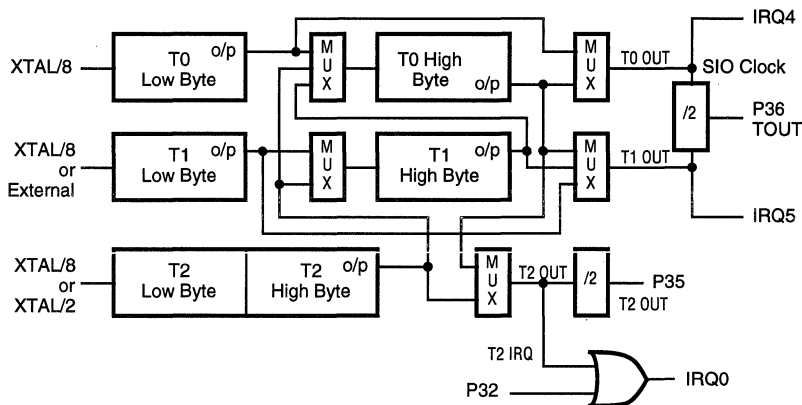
XTAL/8

T0
Low Byte
o/p

MUX

T0 High
Byte
o/p

MUX

T0 OUT

IRQ4

SIO Clock

/2

P36
TOUT

XTAL/8
or
External

T1
Low Byte
o/p

MUX

T1
High Byte
o/p

MUX

T1 OUT

IRQ5

XTAL/8
or
XTAL/2

T2
Low Byte

T2
High Byte
o/p

MUX

T2 OUT

/2

P35
T2 OUT

T2 IRQ

P32

IRQ0